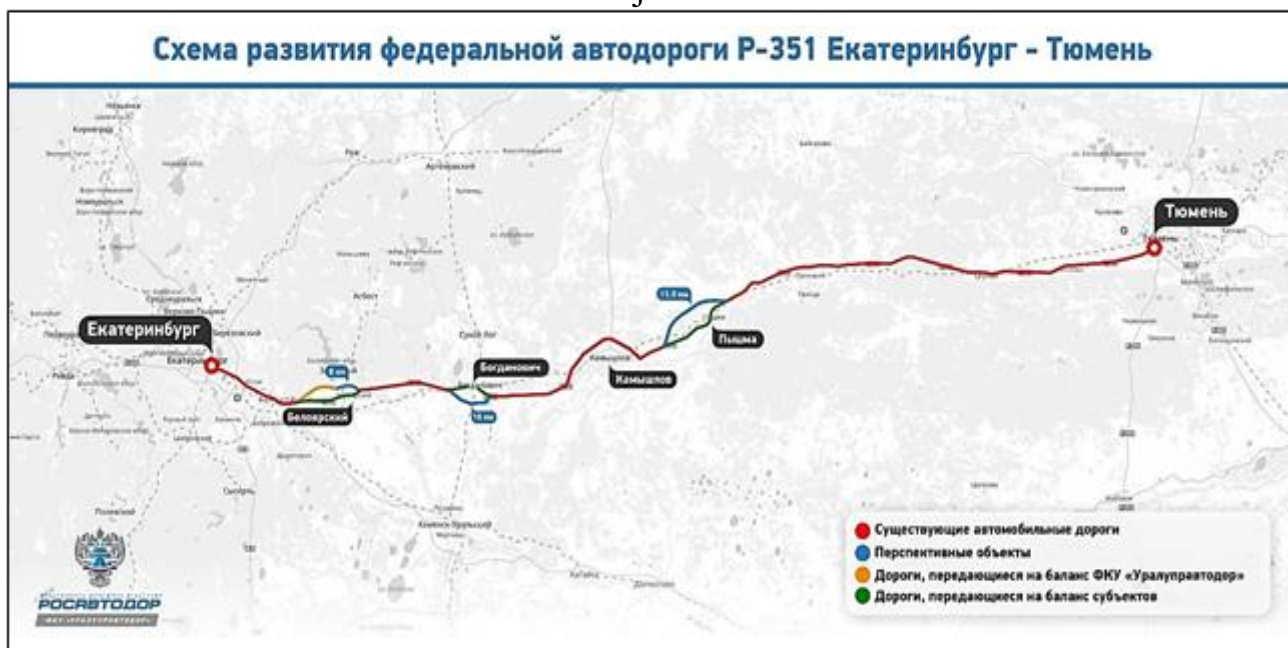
Схема развития федеральной автодороги Р-351 Екатеринбург - Тюмень

Тюмень

Екатеринбург

Белоярский

Богданович

Камышлов

Пышма

11.5 км

8 км

10 км

Существующие автомобильные дороги
Перспективные объекты
Дороги, передающиеся на баланс ФКУ «Уралуправтодор»
Дороги, передающиеся на баланс субъектов

РОСАВТОДОР
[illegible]